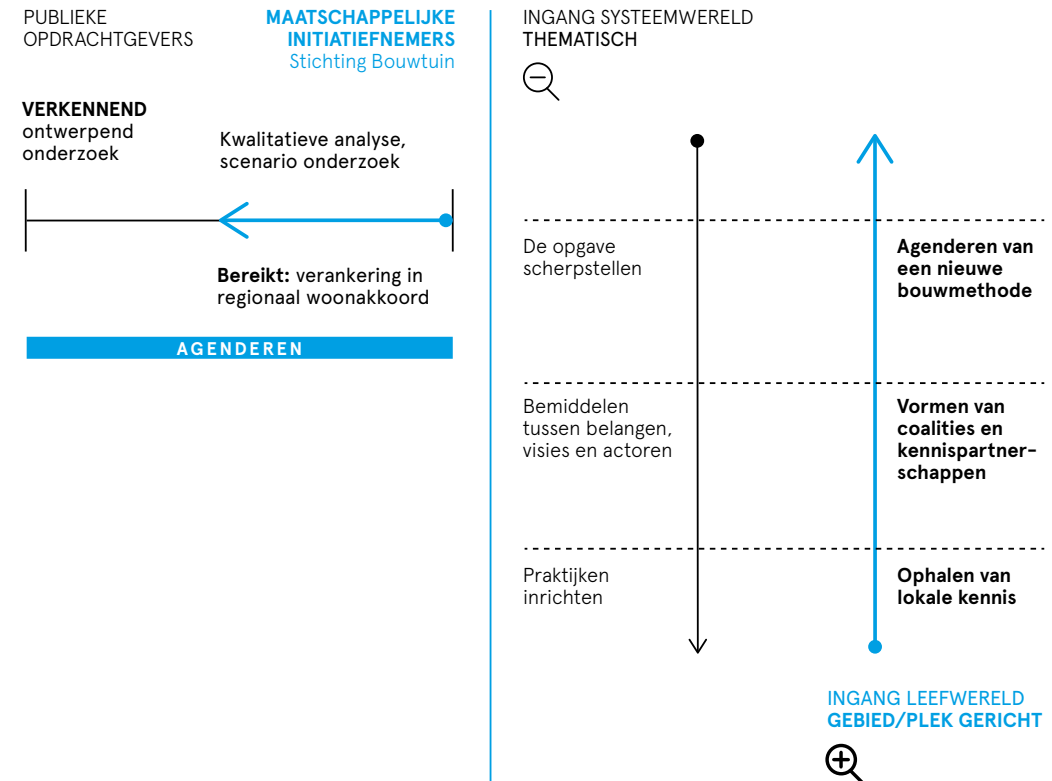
PUBLIEKE OPDRACHTGEVERS

MAATSCHAPPELIJKE INITIATIEFNEMERS
Stichting Bouwtuin

VERKENNEND
ontwerpend onderzoek

Kwalitatieve analyse, scenario onderzoek

Bereikt: verankering in regionaal woonakkoord

AGENDEREN

INGANG SYSTEEMWERELD
THEMATISCH

De opgave scherpstellen

Agenderen van een nieuwe bouwmethode

Bemiddelen tussen belangen, visies en actoren

Vormen van coalities en kennispartnerschappen

Praktijken inrichten

Ophalen van lokale kennis

INGANG LEEFWERELD
GEBIED/PLEK GERICHT